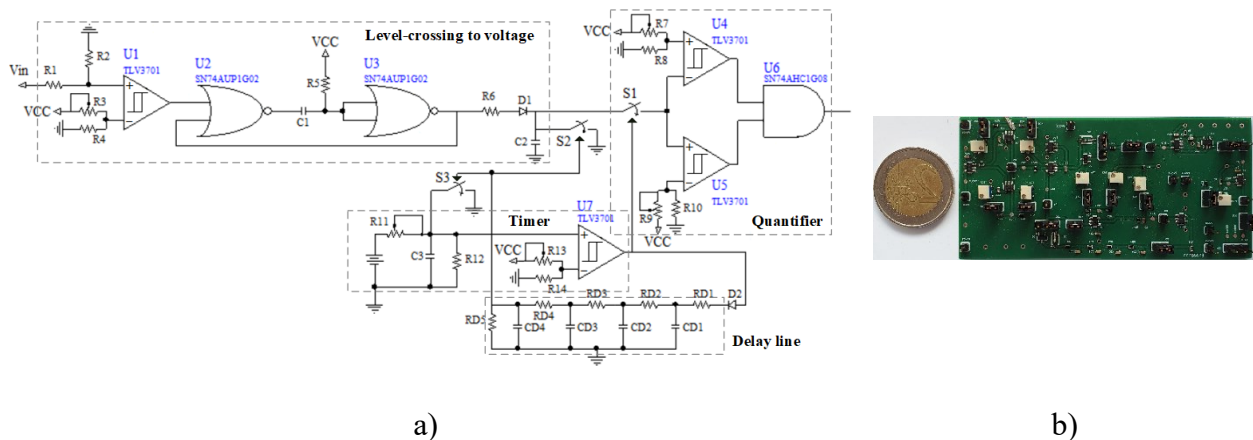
Level-crossing to voltage

Vin R1 R2 R3 R4 VCC U1 TLV3701 U2 SN74AUP1G02 C1 VCC R5 U3 SN74AUP1G02 R6 D1 C2 S2 S3

VCC R7 R8 U4 TLV3701 U6 SN74AHC1G08 S1 U5 TLV3701 R9 R10 VCC Quantifier

Timer R11 C3 R12 U7 TLV3701 VCC R13 R14

RD5 CD4 RD4 CD3 RD3 CD2 RD2 CD1 RD1 D2 Delay line

a)

b)